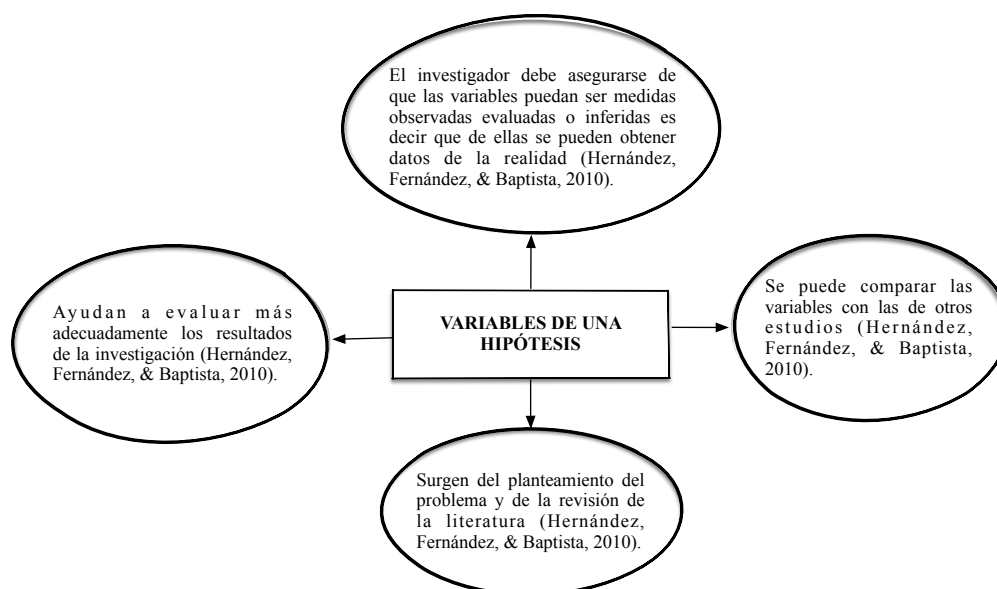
El investigador debe asegurarse de que las variables puedan ser medidas observadas evaluadas o inferidas es decir que de ellas se pueden obtener datos de la realidad (Hernández, Fernández, & Baptista, 2010).

Ayudan a evaluar más adecuadamente los resultados de la investigación (Hernández, Fernández, & Baptista, 2010).

VARIABLES DE UNA HIPÓTESIS

Se puede comparar las variables con las de otros estudios (Hernández, Fernández, & Baptista, 2010).

Surgen del planteamiento del problema y de la revisión de la literatura (Hernández, Fernández, & Baptista, 2010).